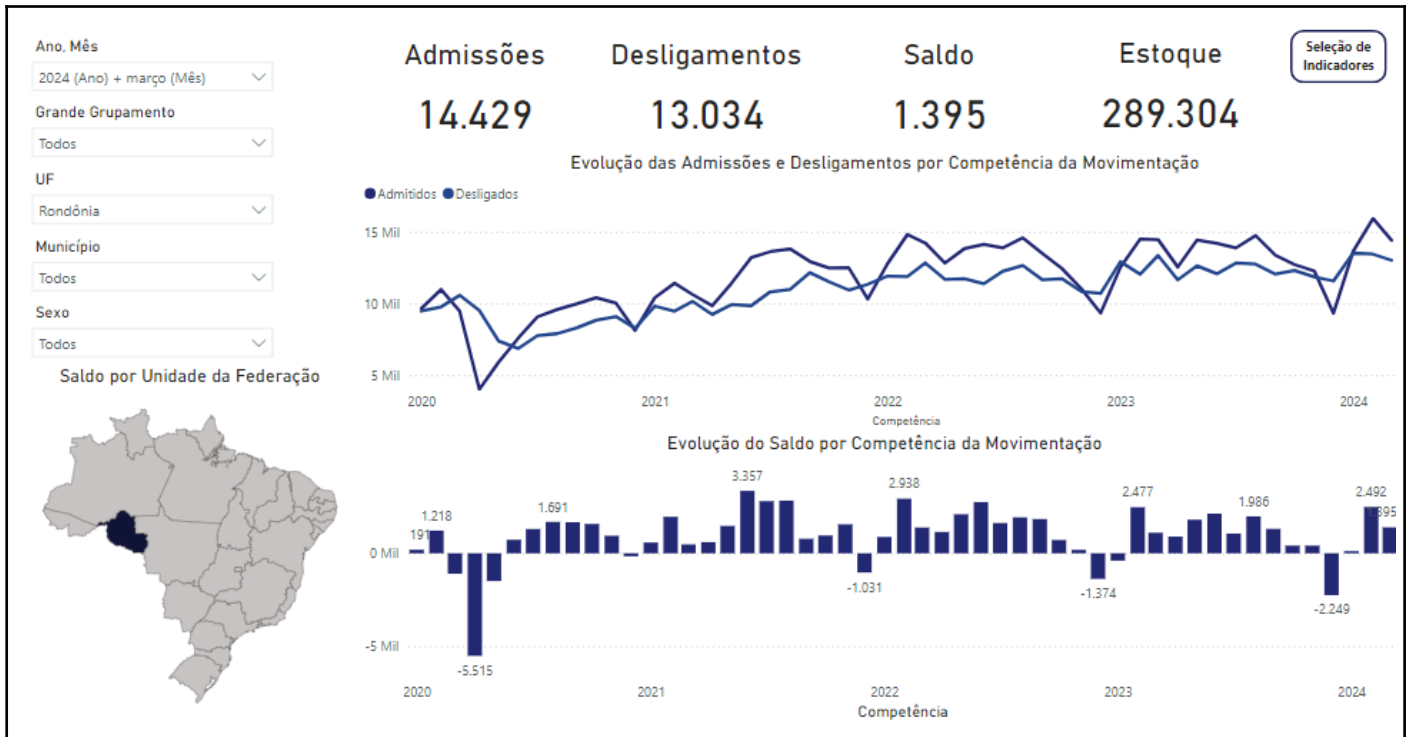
Ano, Mês
2024 (Ano) + março (Mês)
Grande Grupamento
Todos
UF
Rondônia
Município
Todos
Sexo
Todos

Saldo por Unidade da Federação

Admissões
14.429

Desligamentos
13.034

Saldo
1.395

Estoque
289.304

Seleção de Indicadores

Evolução das Admissões e Desligamentos por Competência da Movimentação

● Admitidos ● Desligados

15 Mil
10 Mil
5 Mil

2020
2021
2022
2023
2024
Competência

Evolução do Saldo por Competência da Movimentação

191
1.218
-5.515
1.691
3.357
2.938
-1.031
2.477
-1.374
1.986
2.492
-2.249
1.395

0 Mil
-5 Mil

2020
2021
2022
2023
2024
Competência